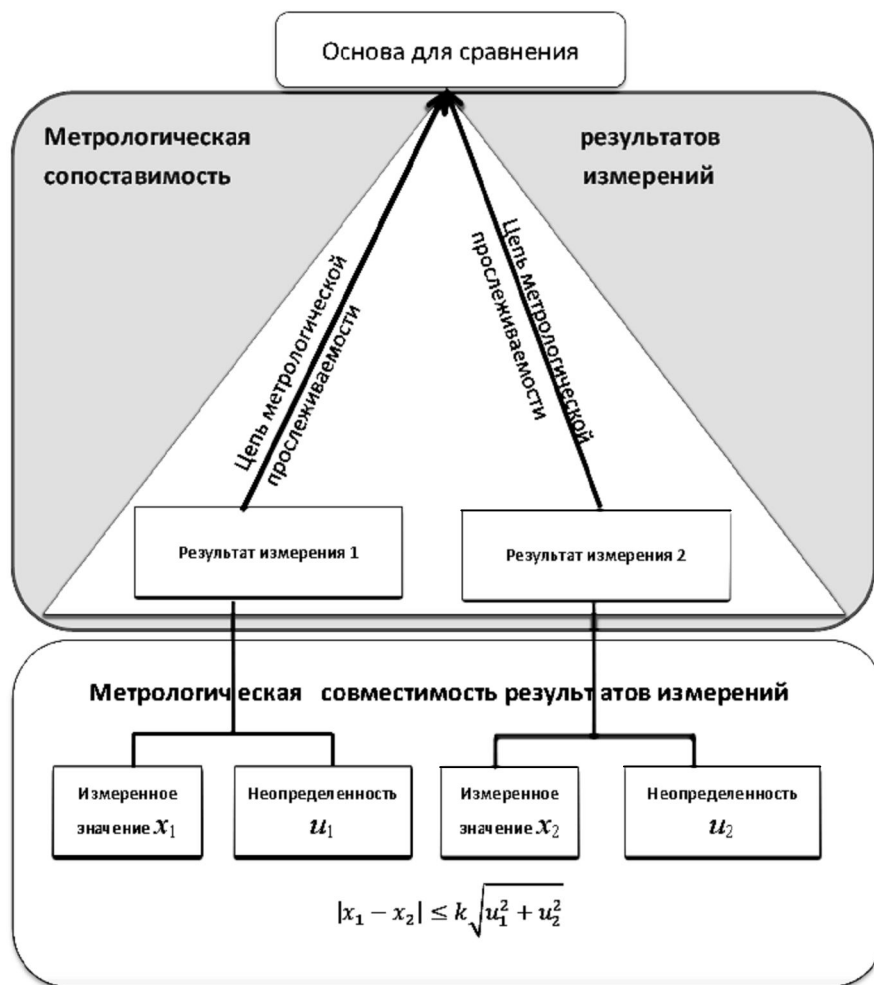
Основа для сравнения

Метрологическая сопоставимость

результатов измерений

Цепь метрологической прослеживаемости

Цепь метрологической прослеживаемости

Результат измерения 1

Результат измерения 2

Метрологическая совместимость результатов измерений

Измеренное значение $x_1$

Неопределенность $u_1$

Измеренное значение $x_2$

Неопределенность $u_2$

$|x_1 - x_2| \leq k\sqrt{u_1^2 + u_2^2}$